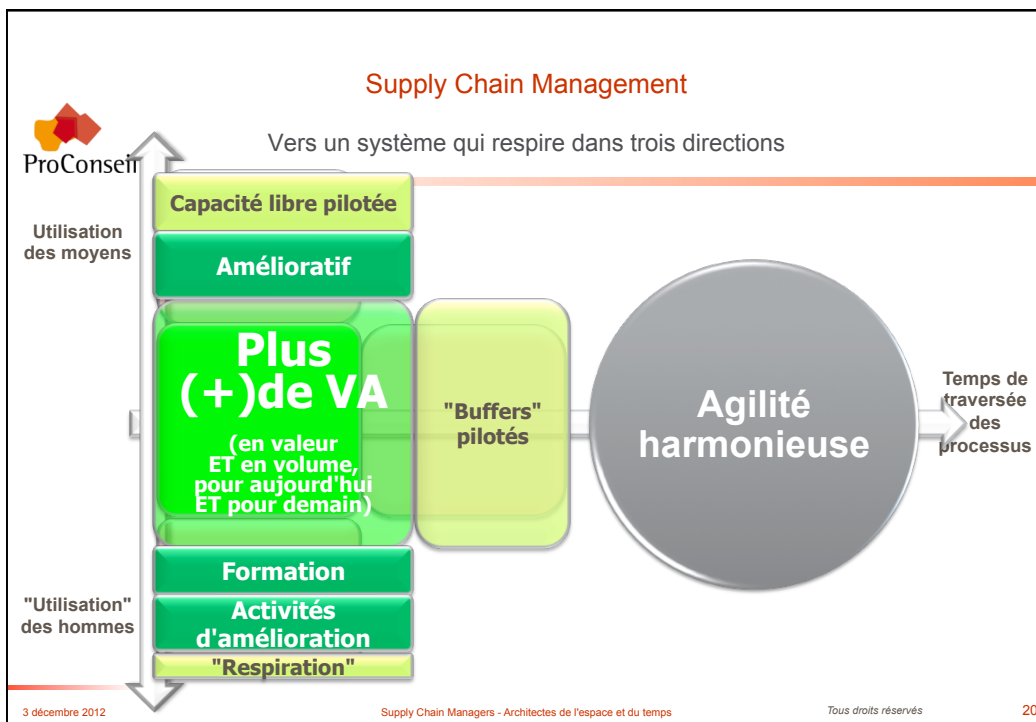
Supply Chain Management

ProConseil

Vers un système qui respire dans trois directions

Utilisation des moyens

Capacité libre pilotée

Amélioratif

Plus (+)de VA

(en valeur ET en volume, pour aujourd'hui ET pour demain)

"Buffers" pilotés

Agilité harmonieuse

Temps de traversée des processus

Formation

Activités d'amélioration

"Respiration"

"Utilisation" des hommes

3 décembre 2012

Supply Chain Managers - Architectes de l'espace et du temps

Tous droits réservés

20